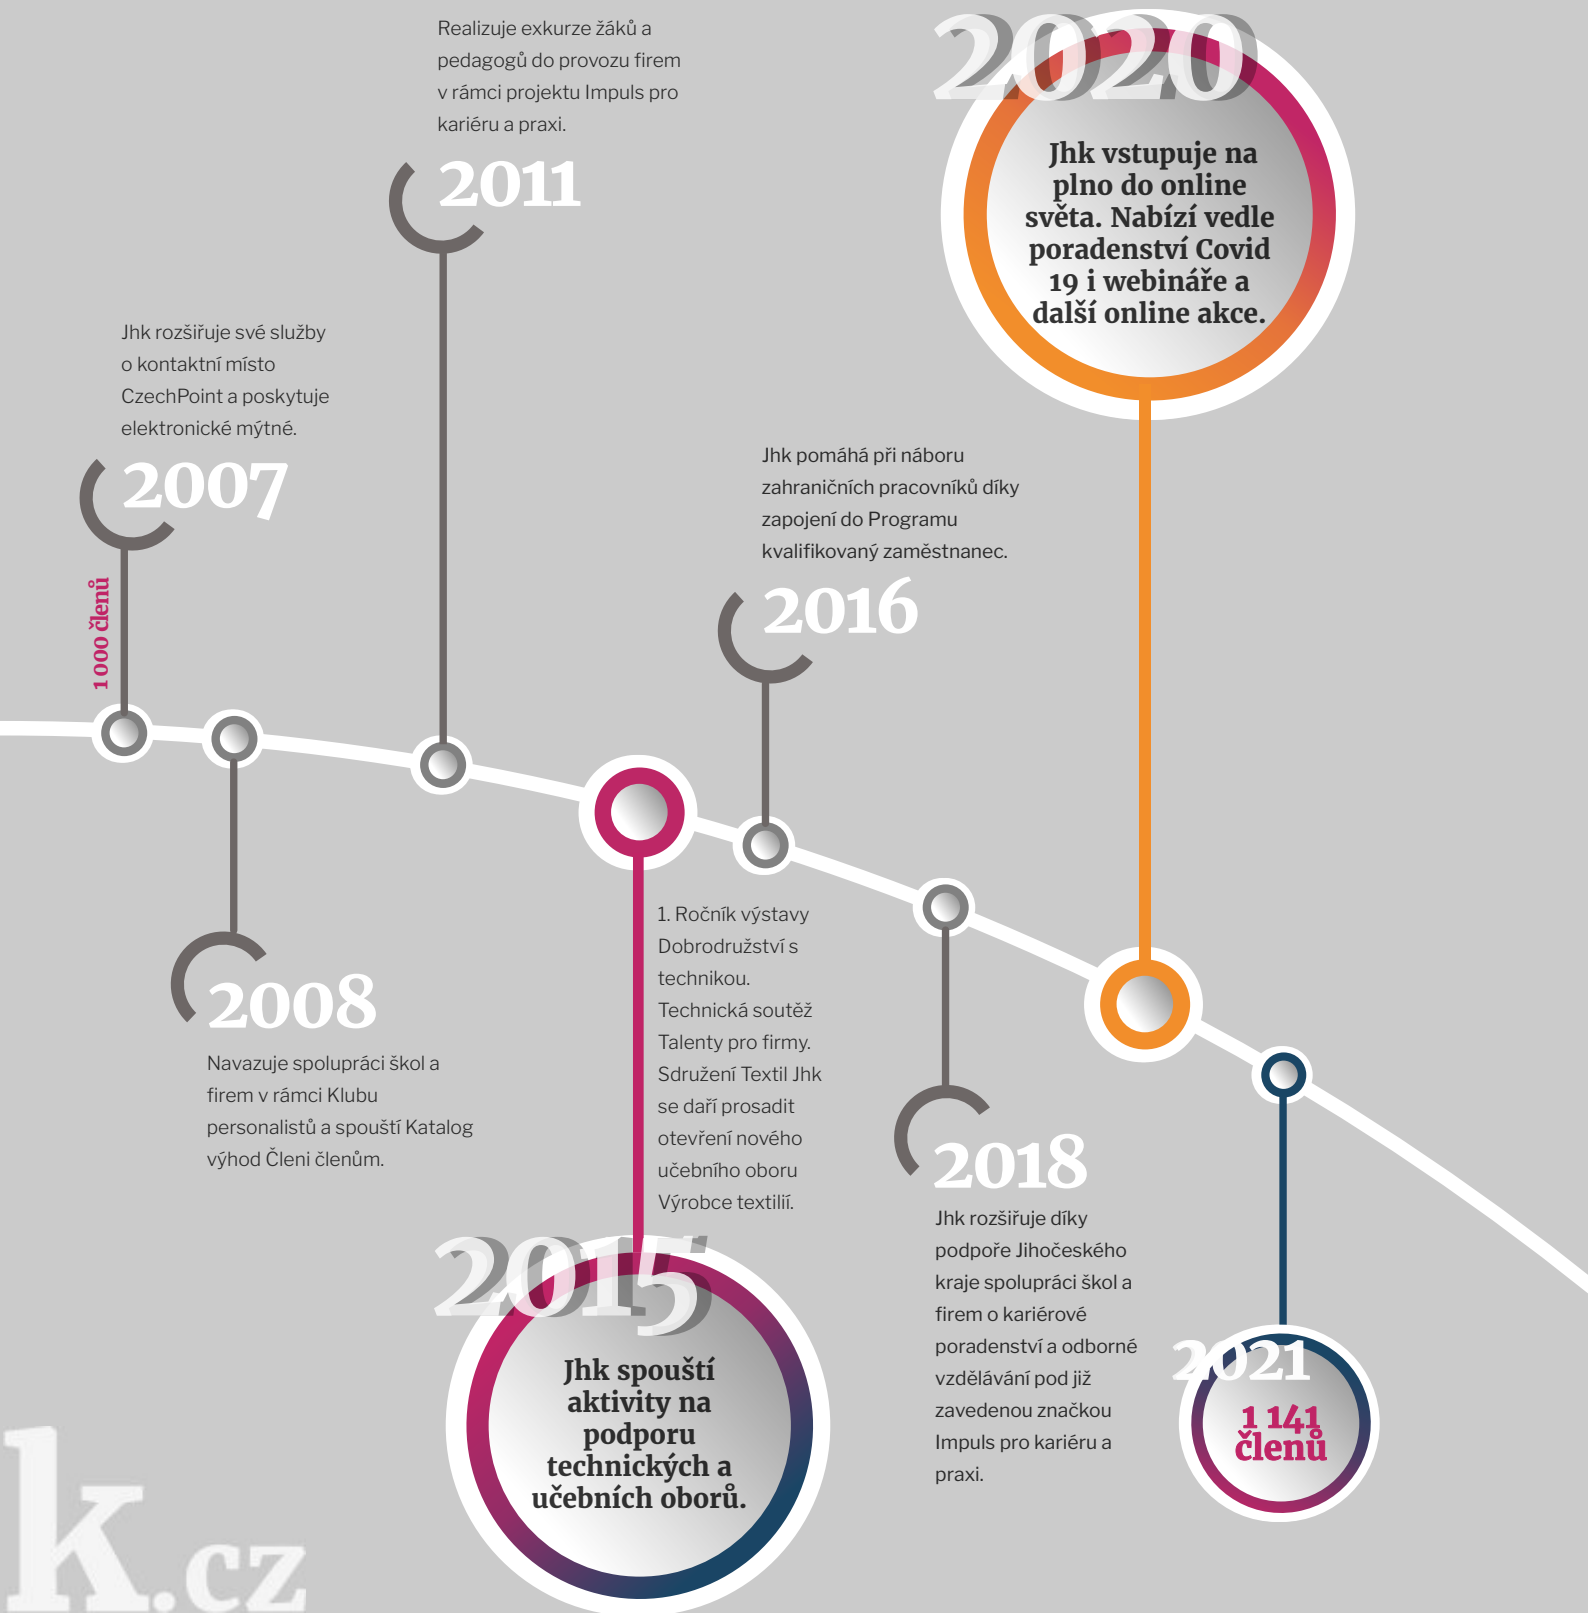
Realizuje exkurze žáků a pedagogů do provozu firem v rámci projektu Impuls pro kariéru a praxi.

2011

2020

Jhk vstupuje na plno do online světa. Nabízí vedle poradenství Covid 19 i webináře a další online akce.

Jhk rozšiřuje své služby o kontaktní místo CzechPoint a poskytuje elektronické mýtné.

2007

1 000 členů

Jhk pomáhá při náboru zahraničních pracovníků díky zapojení do Programu kvalifikovaný zaměstnanec.

2016

2008

Navazuje spolupráci škol a firem v rámci Klubu personalistů a spouští Katalog výhod Členi členům.

1. Ročník výstavy Dobrodružství s technikou. Technická soutěž Talenty pro firmy. Sdružení Textil Jhk se daří prosadit otevření nového učebního oboru Výrobce textilií.

2018

Jhk rozšiřuje díky podpoře Jihočeského kraje spolupráci škol a firem o kariérové poradenství a odborné vzdělávání pod již zavedenou značkou Impuls pro kariéru a praxi.

2015

Jhk spouští aktivity na podporu technických a učebních oborů.

2021

1 141 členů

k.cz